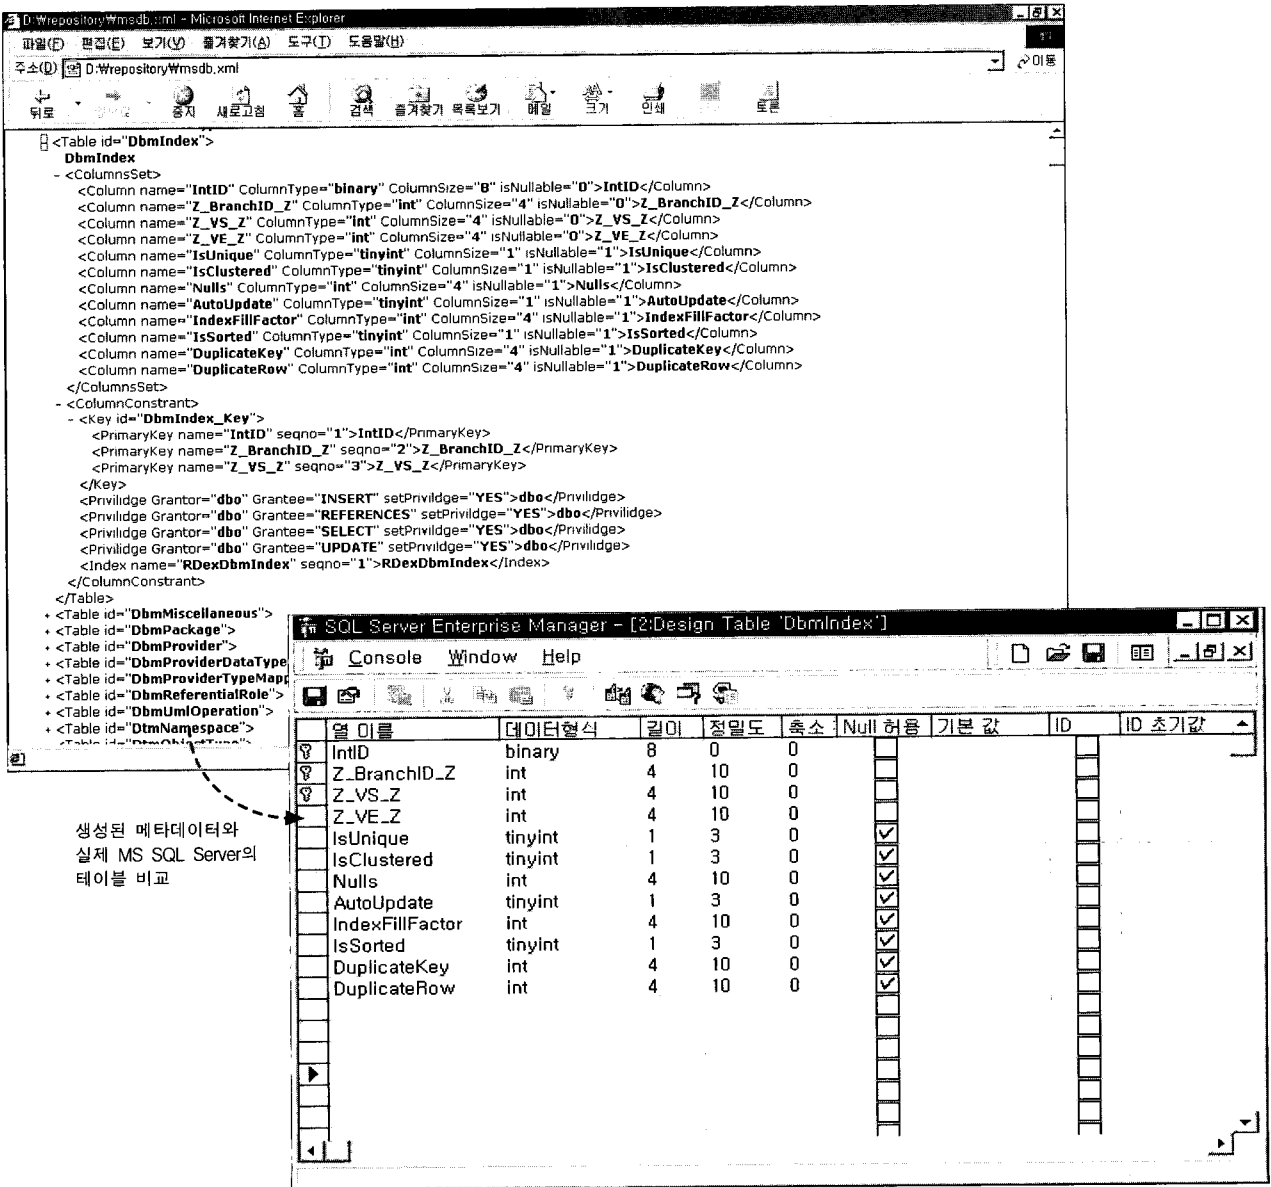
D:\repository\msdb.xml - Microsoft Internet Explorer

파일(F) 편집(E) 보기(V) 즐겨찾기(A) 도구(T) 도움말(H)

주소(D) D:\repository\msdb.xml

이동

뒤로 중지 새로고침 홈 검색 즐겨찾기 목록보기 메일 크기 인쇄 토론

<Table id="DbmIndex">
DbmIndex
- <ColumnsSet>
<Column name="IntID" ColumnType="binary" ColumnSize="8" isNullable="0">IntID</Column>
<Column name="Z_BranchID_Z" ColumnType="int" ColumnSize="4" isNullable="0">Z_BranchID_Z</Column>
<Column name="Z_VS_Z" ColumnType="int" ColumnSize="4" isNullable="0">Z_VS_Z</Column>
<Column name="Z_VE_Z" ColumnType="int" ColumnSize="4" isNullable="0">Z_VE_Z</Column>
<Column name="IsUnique" ColumnType="tinyint" ColumnSize="1" isNullable="1">IsUnique</Column>
<Column name="IsClustered" ColumnType="tinyint" ColumnSize="1" isNullable="1">IsClustered</Column>
<Column name="Nulls" ColumnType="int" ColumnSize="4" isNullable="1">Nulls</Column>
<Column name="AutoUpdate" ColumnType="tinyint" ColumnSize="1" isNullable="1">AutoUpdate</Column>
<Column name="IndexFillFactor" ColumnType="int" ColumnSize="4" isNullable="1">IndexFillFactor</Column>
<Column name="IsSorted" ColumnType="tinyint" ColumnSize="1" isNullable="1">IsSorted</Column>
<Column name="DuplicateKey" ColumnType="int" ColumnSize="4" isNullable="1">DuplicateKey</Column>
<Column name="DuplicateRow" ColumnType="int" ColumnSize="4" isNullable="1">DuplicateRow</Column>
</ColumnsSet>
- <ColumnConstrant>
- <Key id="DbmIndex_Key">
<PrimaryKey name="IntID" seqno="1">IntID</PrimaryKey>
<PrimaryKey name="Z_BranchID_Z" seqno="2">Z_BranchID_Z</PrimaryKey>
<PrimaryKey name="Z_VS_Z" seqno="3">Z_VS_Z</PrimaryKey>
</Key>
<Privildge Grantor="dbo" Grantee="INSERT" setPrivildge="YES">dbo</Privildge>
<Privildge Grantor="dbo" Grantee="REFERENCES" setPrivildge="YES">dbo</Privildge>
<Privildge Grantor="dbo" Grantee="SELECT" setPrivildge="YES">dbo</Privildge>
<Privildge Grantor="dbo" Grantee="UPDATE" setPrivildge="YES">dbo</Privildge>
<Index name="RDexDbmIndex" seqno="1">RDexDbmIndex</Index>
</ColumnConstrant>
</Table>
+ <Table id="DbmMiscellaneous">
+ <Table id="DbmPackage">
+ <Table id="DbmProvider">
+ <Table id="DbmProviderDataType
+ <Table id="DbmProviderTypeMapp
+ <Table id="DbmReferentialRole">
+ <Table id="DbmUmlOperation">
+ <Table id="DtmNamespace">

SQL Server Enterprise Manager - [2:Design Table 'DbmIndex']

Console Window Help

| 열 이름 | 데이터형식 | 길이 | 정밀도 | 축소 | Null 허용 | 기본 값 | ID | ID 초기값 |
|---|---|---|---|---|---|---|---|---|
| IntID | binary | 8 | 0 | 0 | | | | |
| Z_BranchID_Z | int | 4 | 10 | 0 | | | | |
| Z_VS_Z | int | 4 | 10 | 0 | | | | |
| Z_VE_Z | int | 4 | 10 | 0 | | | | |
| IsUnique | tinyint | 1 | 3 | 0 | ✓ | | | |
| IsClustered | tinyint | 1 | 3 | 0 | ✓ | | | |
| Nulls | int | 4 | 10 | 0 | ✓ | | | |
| AutoUpdate | tinyint | 1 | 3 | 0 | ✓ | | | |
| IndexFillFactor | int | 4 | 10 | 0 | ✓ | | | |
| IsSorted | tinyint | 1 | 3 | 0 | ✓ | | | |
| DuplicateKey | int | 4 | 10 | 0 | ✓ | | | |
| DuplicateRow | int | 4 | 10 | 0 | ✓ | | | |

생성된 메타데이터와 실제 MS SQL Server의 테이블 비교